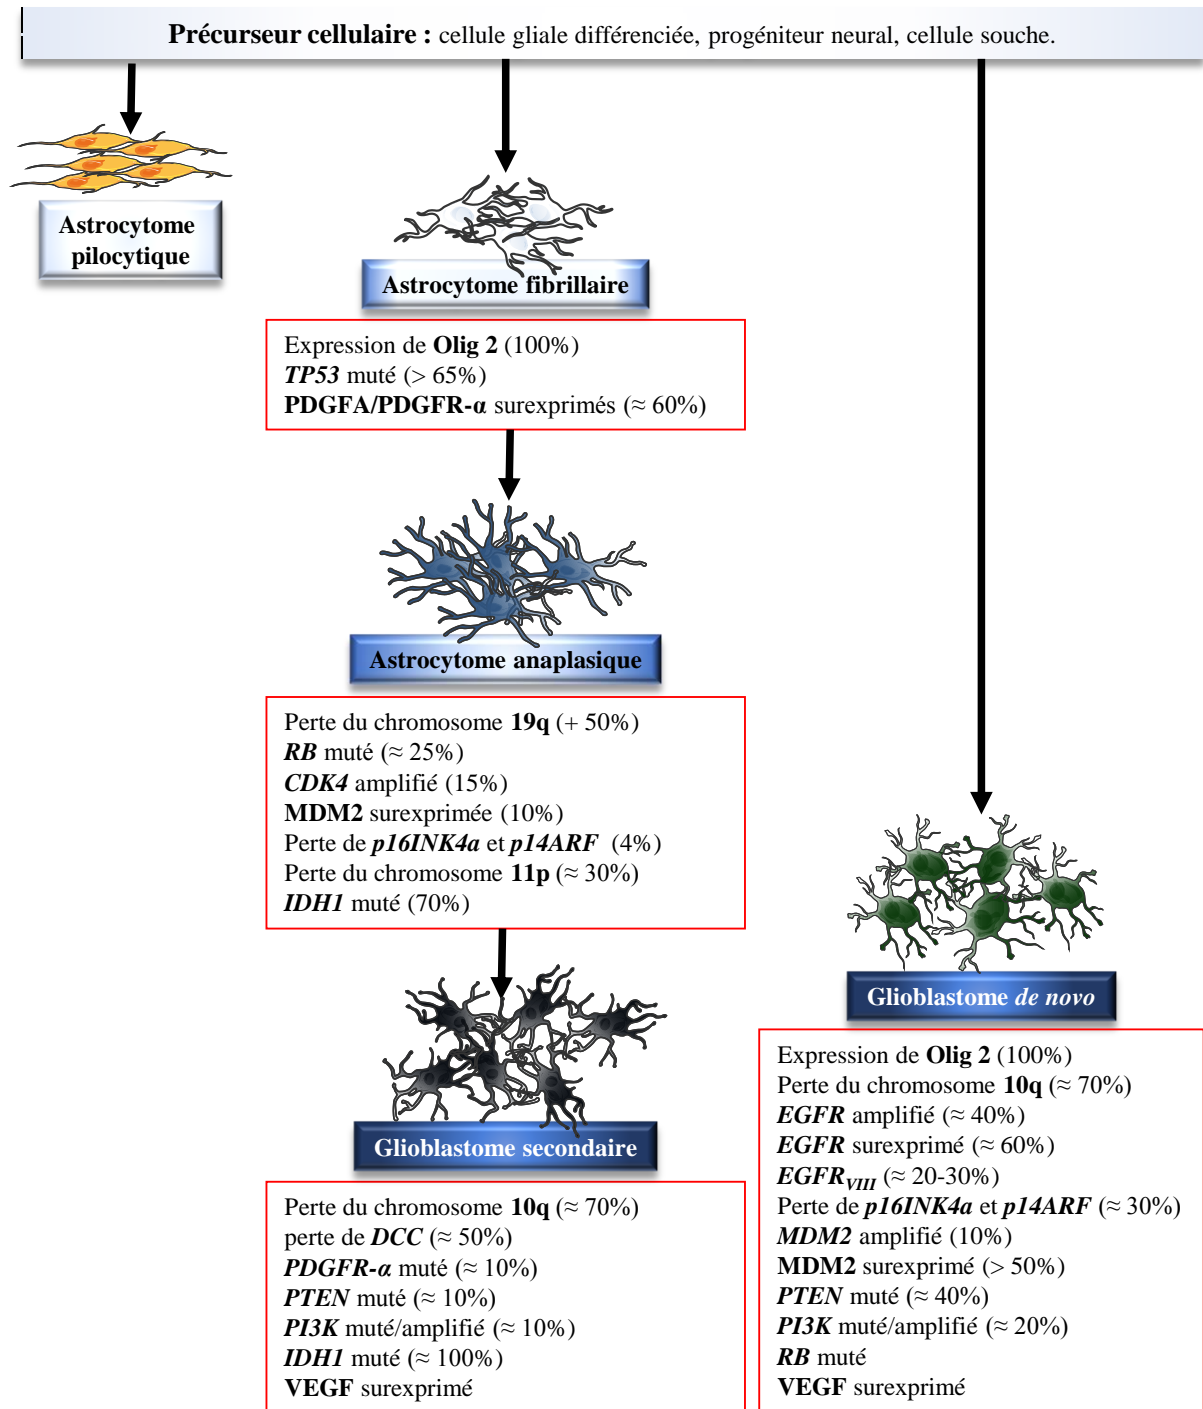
Précurseur cellulaire : cellule gliale différenciée, progéniteur neural, cellule souche.

Astrocytome pilocytique

Astrocytome fibrillaire

Expression de Olig 2 (100%)
TP53 muté (> 65%)
PDGFA/PDGFR-α surexprimés (≈ 60%)

Astrocytome anaplasique

Perte du chromosome 19q (+ 50%)
RB muté (≈ 25%)
CDK4 amplifié (15%)
MDM2 surexprimée (10%)
Perte de p16INK4a et p14ARF (4%)
Perte du chromosome 11p (≈ 30%)
IDH1 muté (70%)

Glioblastome secondaire

Perte du chromosome 10q (≈ 70%)
perte de DCC (≈ 50%)
PDGFR-α muté (≈ 10%)
PTEN muté (≈ 10%)
PI3K muté/amplifié (≈ 10%)
IDH1 muté (≈ 100%)
VEGF surexprimé

Glioblastome de novo

Expression de Olig 2 (100%)
Perte du chromosome 10q (≈ 70%)
EGFR amplifié (≈ 40%)
EGFR surexprimé (≈ 60%)
$EGFR_{VIII}$ (≈ 20-30%)
Perte de p16INK4a et p14ARF (≈ 30%)
MDM2 amplifié (10%)
MDM2 surexprimé (> 50%)
PTEN muté (≈ 40%)
PI3K muté/amplifié (≈ 20%)
RB muté
VEGF surexprimé